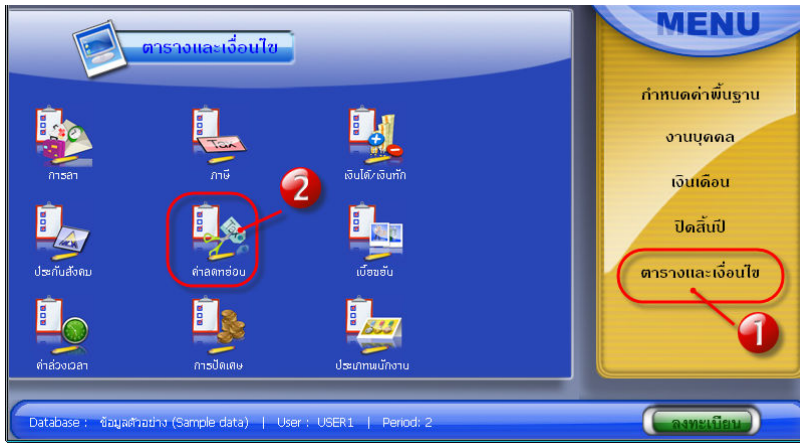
ตารางและเงื่อนไข

การลา

ภาษี

เงินได้/เงินหัก

ประกันสังคม

ค่าลดหย่อน

เบี้ยขยัน

ค่าล่วงเวลา

การปัดเศษ

ประเภทพนักงาน

MENU

กำหนดค่าพื้นฐาน

งานบุคคล

เงินเดือน

ปิดสิ้นปี

ตารางและเงื่อนไข

1

2

Database : ข้อมูลตัวอย่าง (Sample data) | User : USER1 | Period: 2

ลงทะเบียน